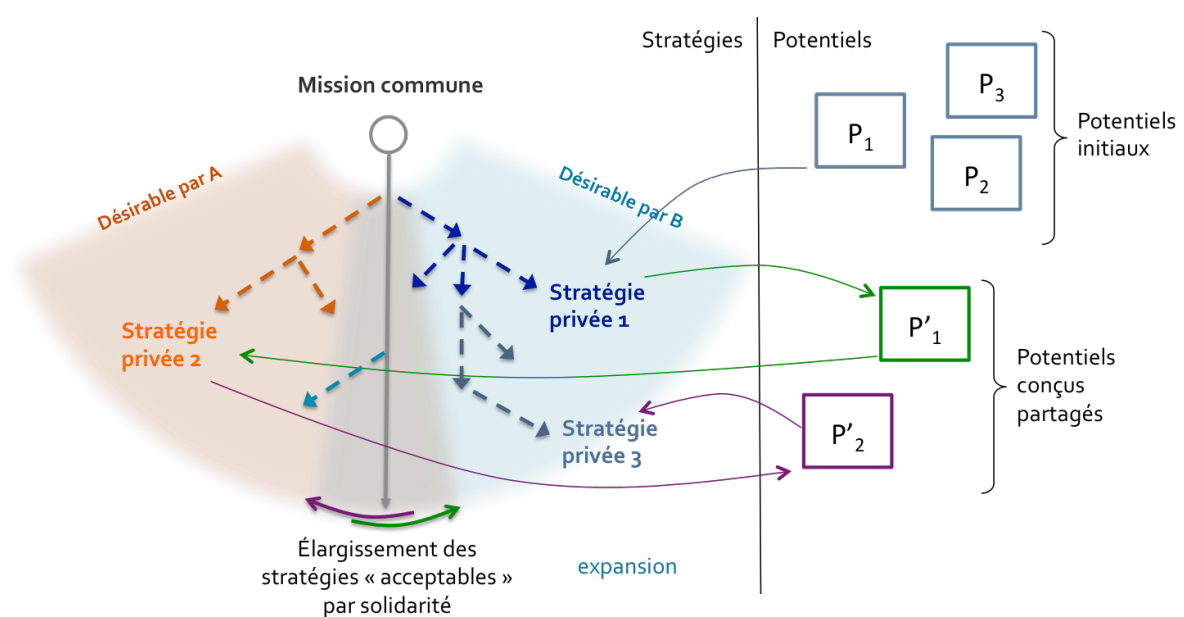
Stratégies

Potentiels

Mission commune

$P_3$

$P_1$

$P_2$

Potentiels initiaux

Désirable par A

Désirable par B

Stratégie privée 1

$P'_1$

Stratégie privée 2

Potentiels conçus partagés

$P'_2$

Stratégie privée 3

Élargissement des stratégies « acceptables » par solidarité

expansion